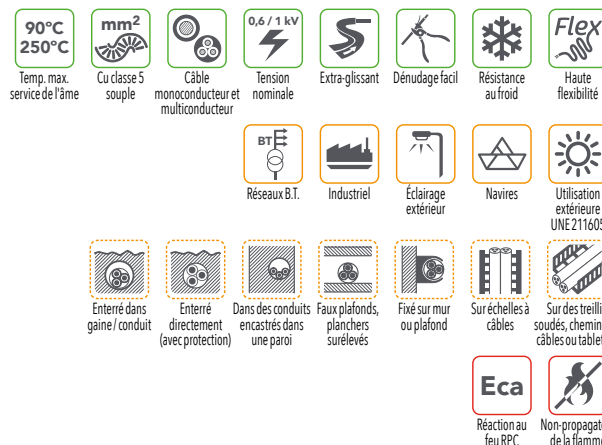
90°C
250°C
Temp. max. service de l'âme

mm²
Cu classe 5 souple

Câble monoconducteur et multiconducteur

0,6 / 1 kV
Tension nominale

Extra-glissant

Dénudage facil

Résistance au froid

Flex
Haute flexibilité

BT
Réseaux B.T.

Industriel

Éclairage extérieur

Navires

Utilisation extérieure UNE 211605

Enterré dans gaine / conduit

Enterré directement (avec protection)

Dans des conduits encastrés dans une paroi

Faux plafonds, planchers surélevés

Fixé sur mur ou plafond

Sur échelles à câbles

Sur des treilli soudés, chemin câbles ou tablet

Eca
Réaction au feu RPC

Non-propagat de la flamme